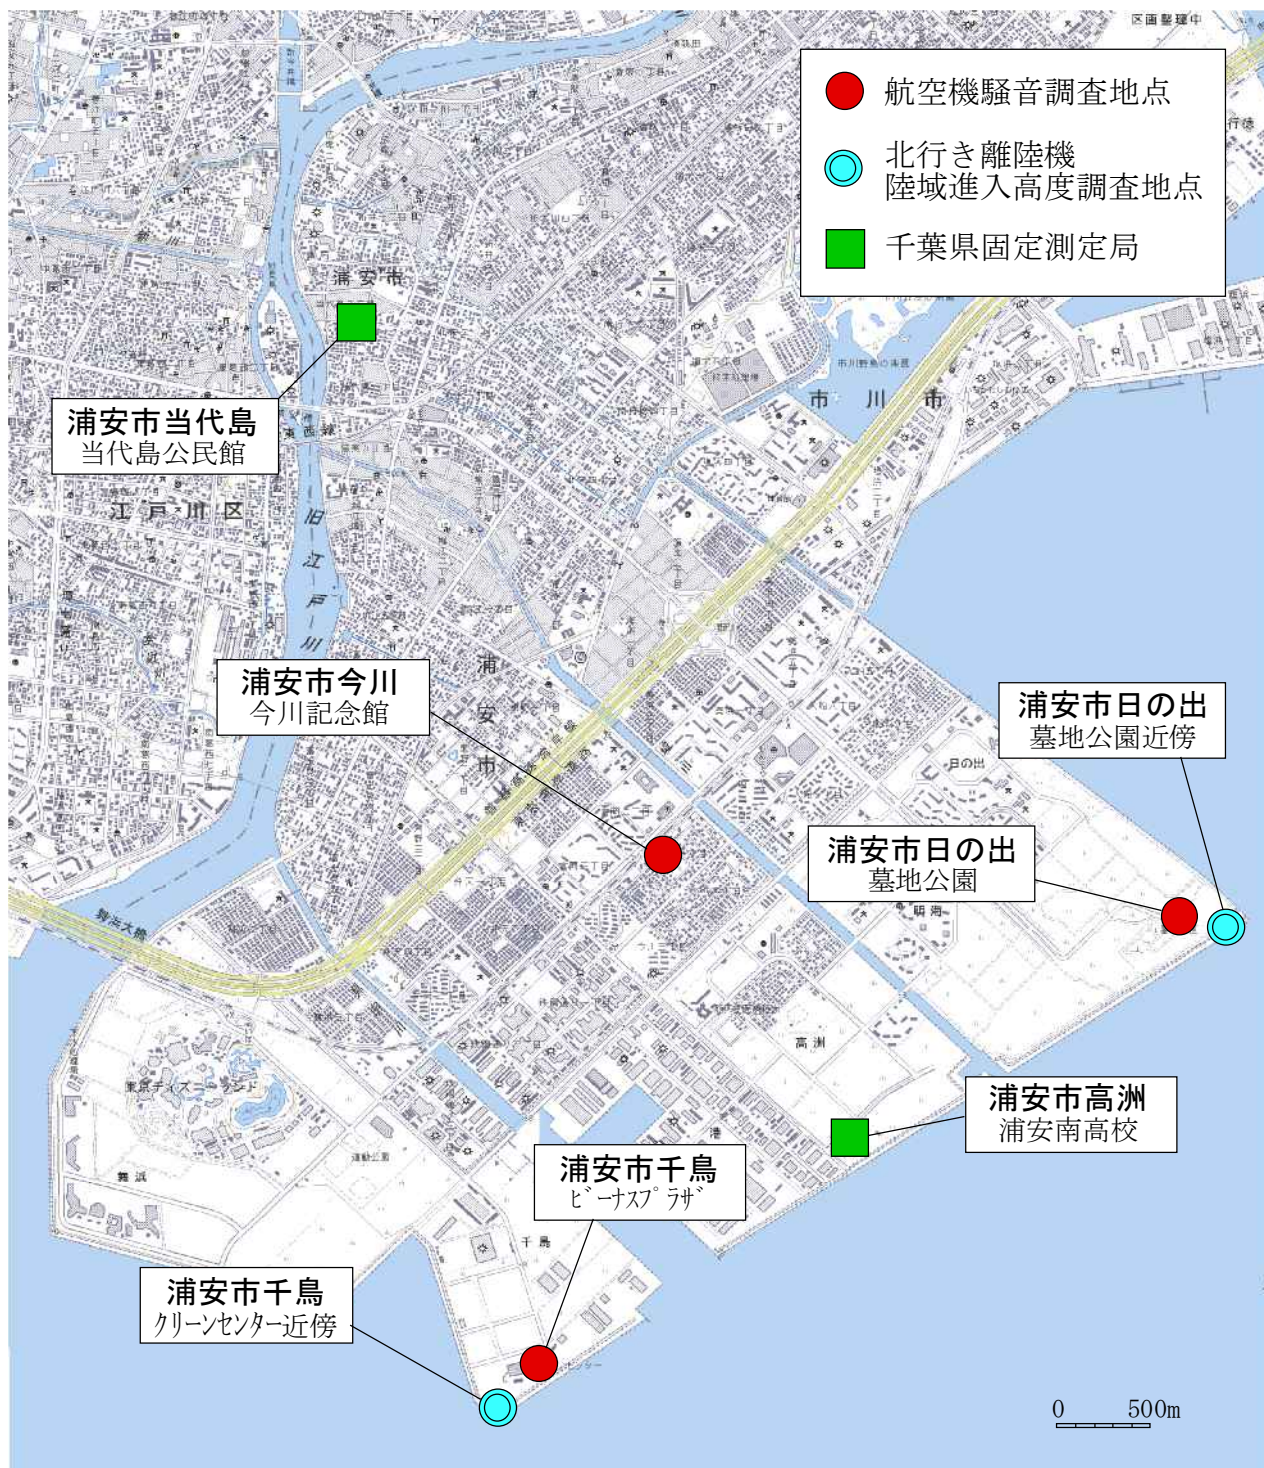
航空機騒音調査地点
北行き離陸機
陸域進入高度調査地点
千葉県固定測定局

区画整理中

浦安市
市川市
江戸川区
旧江戸川
浦安市
日の出
明海
高洲
千鳥
舞浜
東京ディズニーランド
運動公園
湾岸道路
東西線

浦安市当代島
当代島公民館

浦安市今川
今川記念館

浦安市日の出
墓地公園近傍

浦安市日の出
墓地公園

浦安市高洲
浦安南高校

浦安市千鳥
ビーナスプラザ

浦安市千鳥
クリーンセンター近傍

0 500m